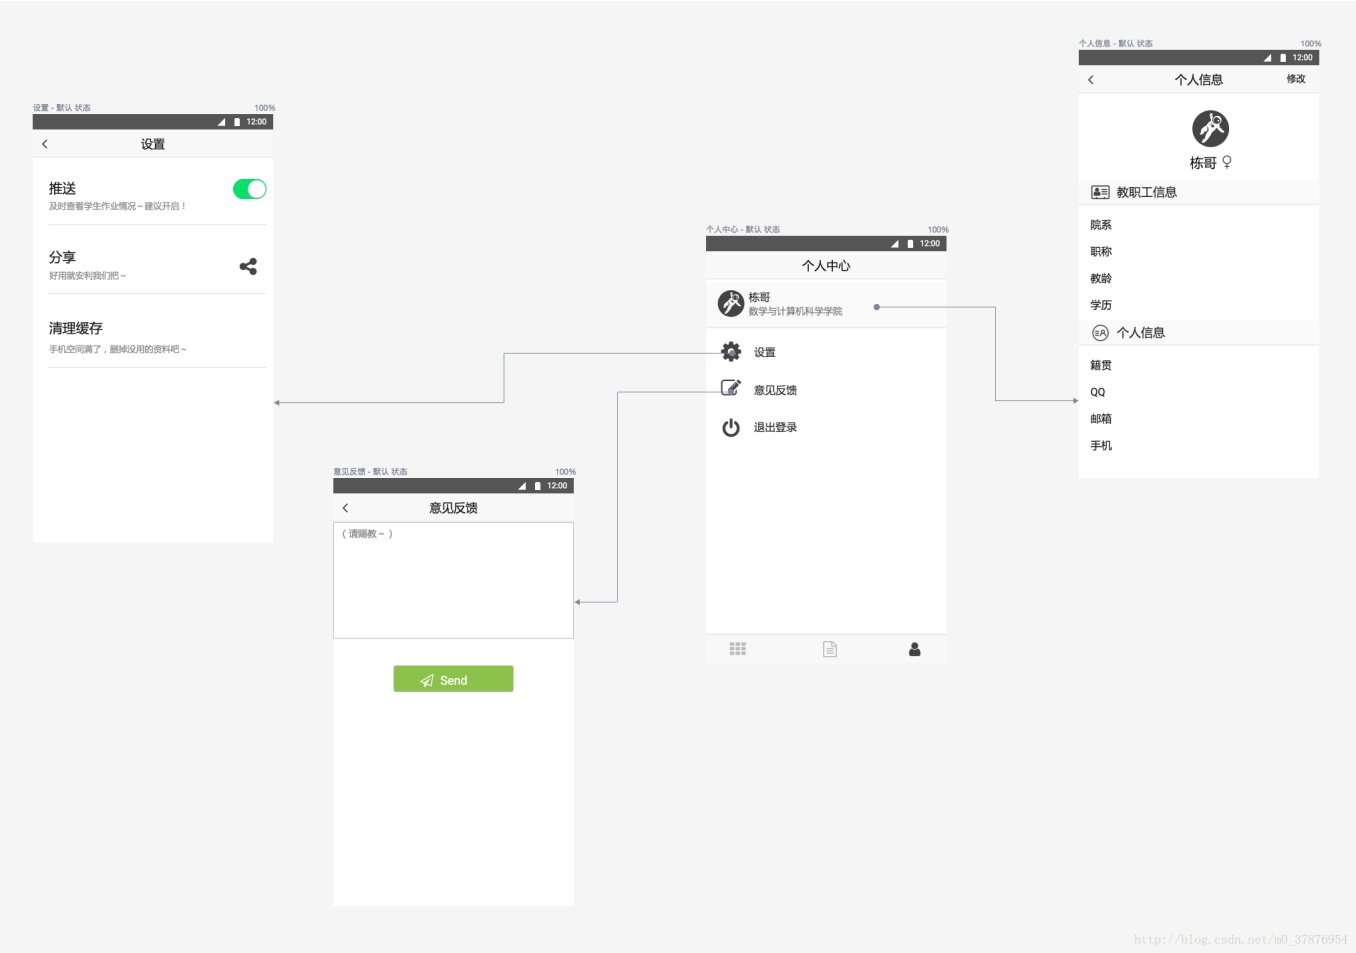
设置 - 默认 状态
100%
12:00
设置
推送
及时查看学生作业情况～建议开启！
分享
好用就安利我们吧～
清理缓存
手机空间满了，删掉没用的资料吧～

意见反馈 - 默认 状态
100%
12:00
意见反馈
（请赐教～）
Send

个人中心 - 默认 状态
100%
12:00
个人中心
栋哥
数学与计算机科学学院
设置
意见反馈
退出登录

个人信息 - 默认 状态
100%
12:00
个人信息
修改
栋哥 ♀
教职工信息
院系
职称
教龄
学历
个人信息
籍贯
QQ
邮箱
手机

http://blog.csdn.net/m0_37876954